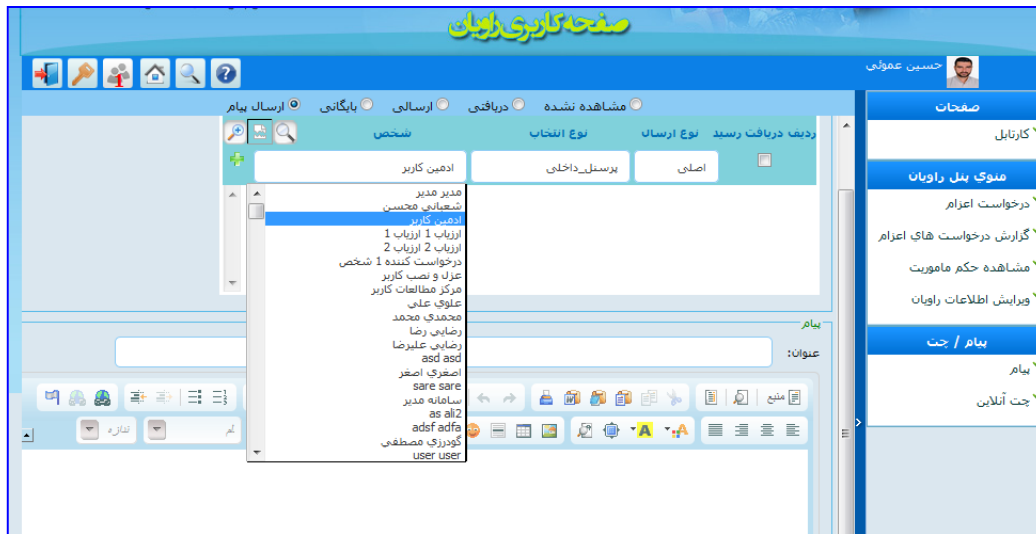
صفحه کاربری راویان

حسین عموئی

مشاهده نشده
دریافتی
ارسالی
بایگانی
ارسال پیام

ردیف
دریافت رسید
نوع ارسال
نوع انتخاب
شخص

اصلی
پرسنل_داخلی
ادمین کاربر

مدیر مدیر
شعبانی محسن
ادمین کاربر
ارزیاب 1 ارزیاب 1
ارزیاب 2 ارزیاب 2
درخواست کننده 1 شخص
عزل و نصب کاربر
مرکز مطالعات کاربر
علوی علی
محمدی محمد
رضایی رضا
رضایی علیرضا
asd asd
اصغری اصغر
sare sare
سامانه مدیر
as ali2
adsf adfa
گودرزی مصطفی
user user

پیام
عنوان:
منبع
قلم
اندازه

صفحات
کارتابل

منوی پنل راویان
درخواست اعزام
گزارش درخواست های اعزام
مشاهده حکم ماموریت
ویرایش اطلاعات راویان

پیام / چت
پیام
چت آنلاین